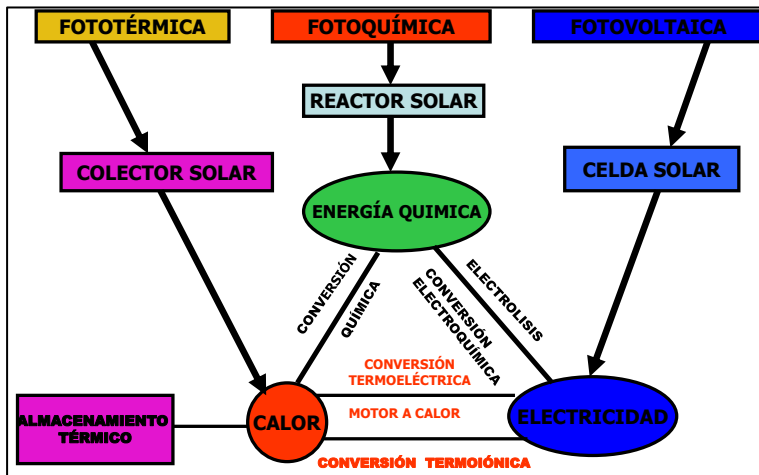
FOTOTÉRMICA

FOTOQUÍMICA

FOTOVOLTAICA

REACTOR SOLAR

COLECTOR SOLAR

CELDA SOLAR

ENERGÍA QUIMICA

CONVERSIÓN QUÍMICA

CONVERSIÓN ELECTROQUÍMICA

ELECTROLISIS

CONVERSIÓN TERMOELÉCTRICA

MOTOR A CALOR

ALMACENAMIENTO TÉRMICO

CALOR

ELECTRICIDAD

CONVERSIÓN TERMOIÓNICA